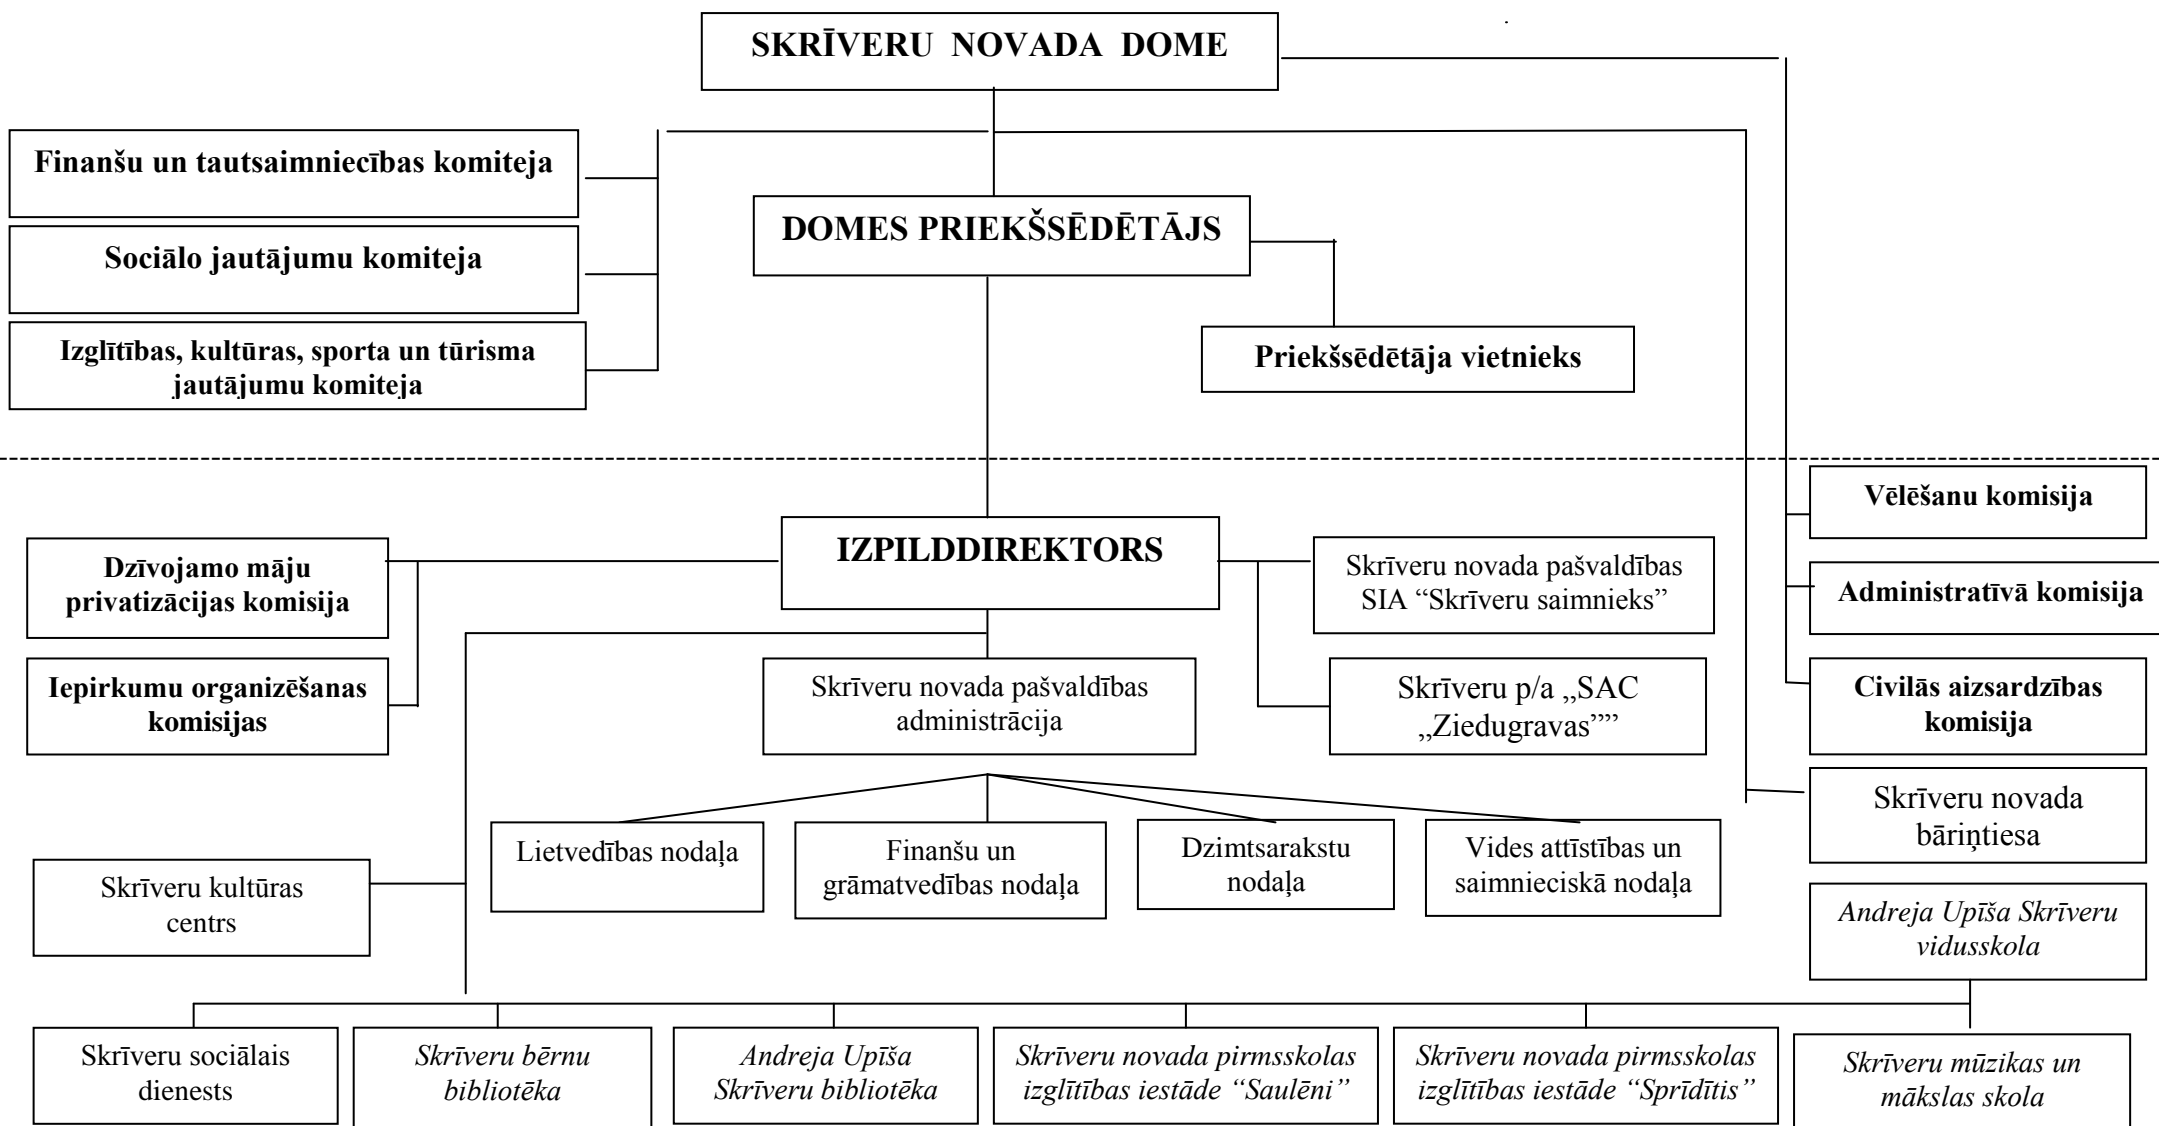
SKRĪVERU NOVADA DOME

Finanšu un tautsaimniecības komiteja

Sociālo jautājumu komiteja

Izglītības, kultūras, sporta un tūrisma jautājumu komiteja

DOMES PRIEKŠSĒDĒTĀJS

Priekšsēdētāja vietnieks

Vēlēšanu komisija

Administratīvā komisija

Civilās aizsardzības komisija

Dzīvojamo māju privatizācijas komisija

Iepirkumu organizēšanas komisijas

IZPILDDIREKTORS

Skrīveru novada pašvaldības SIA "Skrīveru saimnieks"

Skrīveru p/a „SAC „Ziedugravas""

Skrīveru novada pašvaldības administrācija

Skrīveru novada bāriņtiesa

Lietvedības nodaļa

Finanšu un grāmatvedības nodaļa

Dzimtsarakstu nodaļa

Vides attīstības un saimnieciskā nodaļa

Skrīveru kultūras centrs

Andreja Upīša Skrīveru vidusskola

Skrīveru sociālais dienests

Skrīveru bērnu bibliotēka

Andreja Upīša Skrīveru bibliotēka

Skrīveru novada pirmsskolas izglītības iestāde "Saulēni"

Skrīveru novada pirmsskolas izglītības iestāde "Sprīdītis"

Skrīveru mūzikas un mākslas skola